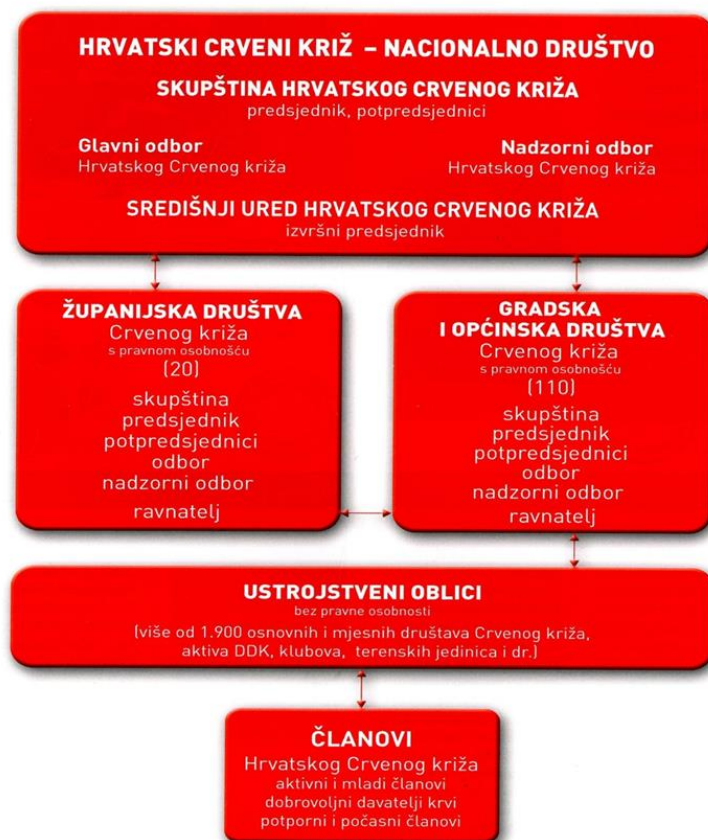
HRVATSKI CRVENI KRIŽ – NACIONALNO DRUŠTVO
SKUPŠTINA HRVATSKOG CRVENOG KRIŽA
predsjednik, potpredsjednici

Glavni odbor
Hrvatskog Crvenog križa

Nadzorni odbor
Hrvatskog Crvenog križa

SREDIŠNJI URED HRVATSKOG CRVENOG KRIŽA
izvršni predsjednik

ŽUPANIJSKA DRUŠTVA
Crvenog križa
s pravnom osobnošću
(20)
skupština
predsjednik
potpredsjednici
odbor
nadzorni odbor
ravnatelj

GRADSKA
I OPĆINSKA DRUŠTVA
Crvenog križa
s pravnom osobnošću
(110)
skupština
predsjednik
potpredsjednici
odbor
nadzorni odbor
ravnatelj

USTROJSTVENI OBLICI
bez pravne osobnosti
(više od 1.900 osnovnih i mjesnih društava Crvenog križa, aktiva DDK, klubova, terenskih jedinica i dr.)

ČLANOVI
Hrvatskog Crvenog križa
aktivni i mladi članovi
dobrovoljni davatelji krvi
potporni i počasni članovi